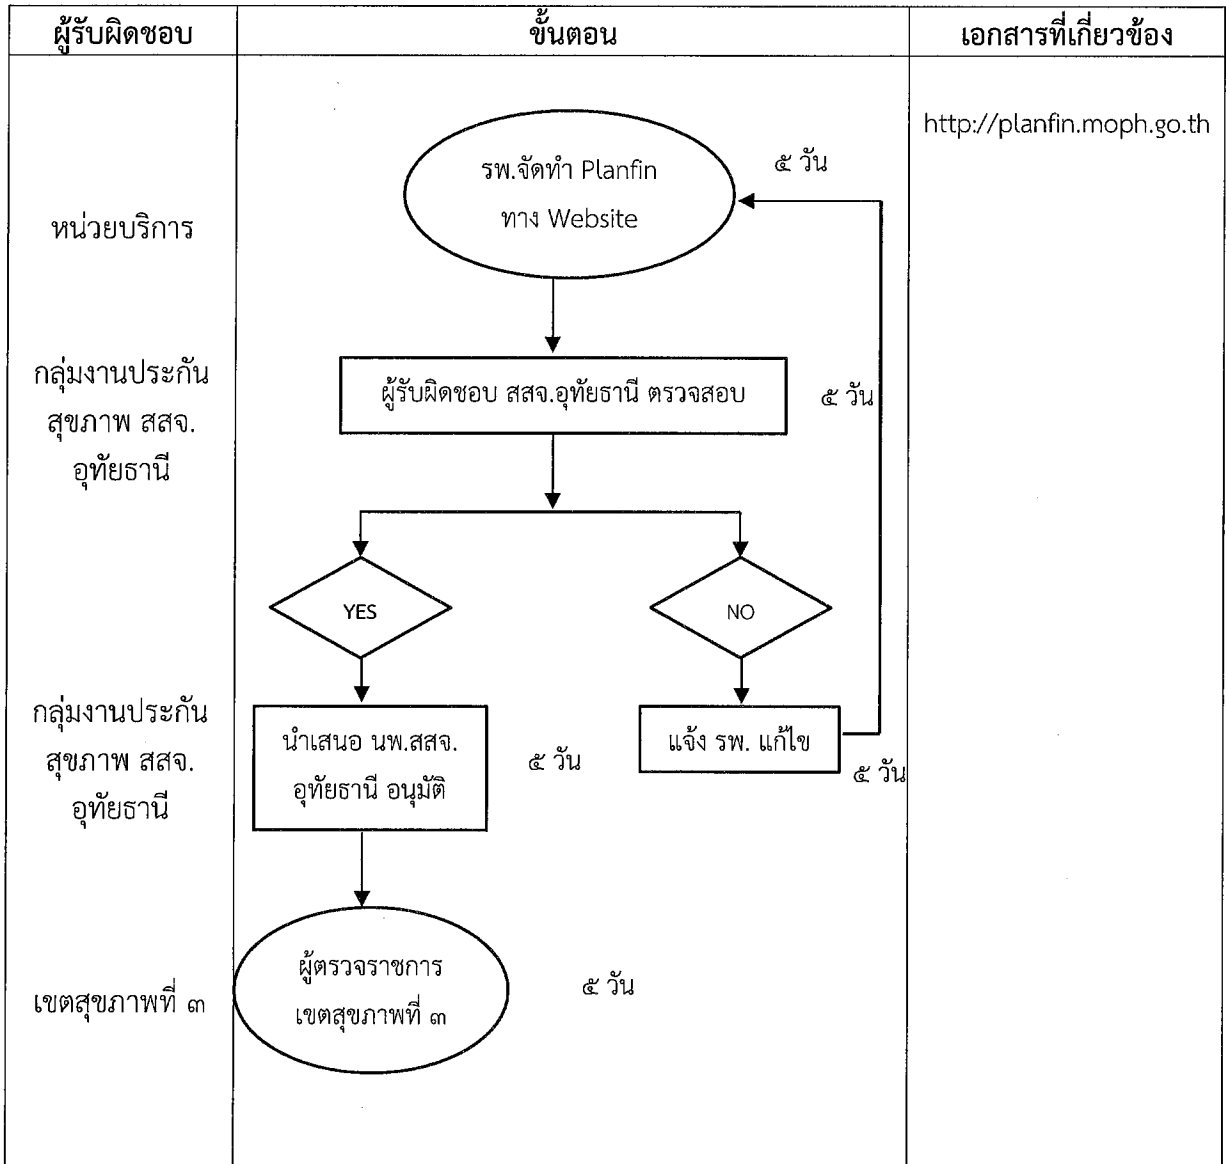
| ผู้รับผิดชอบ | ขั้นตอน | เอกสารที่เกี่ยวข้อง |
|---|---|---|
| หน่วยบริการ | รพ.จัดทำ Planfin ทาง Website | http://planfin.moph.go.th |
| กลุ่มงานประกันสุขภาพ สสจ.อุทัยธานี | ผู้รับผิดชอบ สสจ.อุทัยธานี ตรวจสอบ | |
| กลุ่มงานประกันสุขภาพ สสจ.อุทัยธานี | นำเสนอ นพ.สสจ.อุทัยธานี อนุมัติ | |
| เขตสุขภาพที่ ๓ | ผู้ตรวจราชการ เขตสุขภาพที่ ๓ | |

๕ วัน

๕ วัน

YES

NO

แจ้ง รพ. แก้ไข

๕ วัน

๕ วัน

๕ วัน